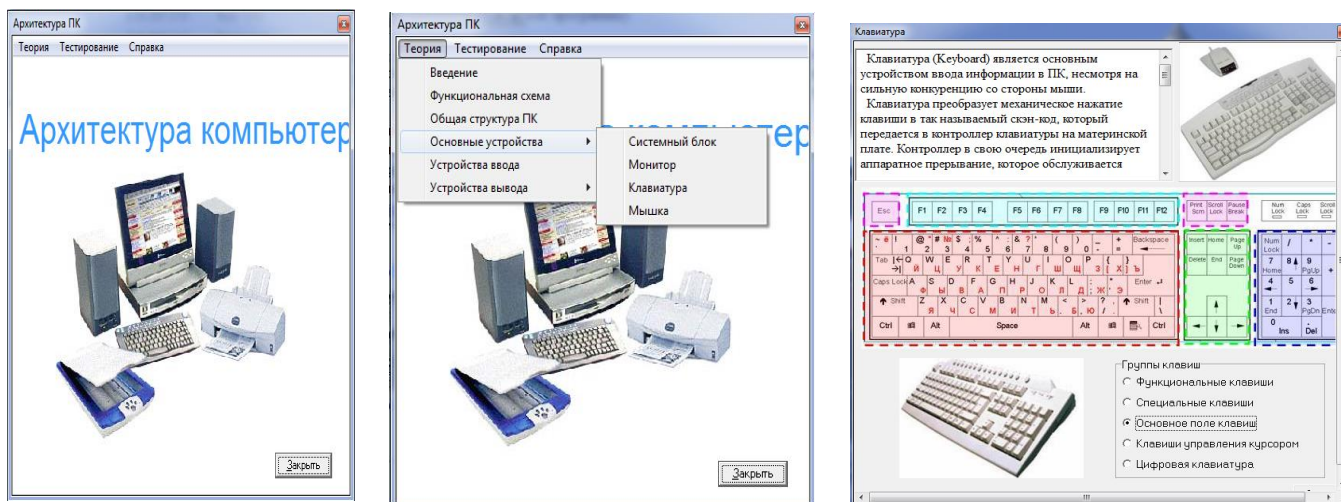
Архитектура ПК

Теория Тестирование Справка

Архитектура компьютер

Закрыть

Архитектура ПК

Теория Тестирование Справка

Введение
Функциональная схема
Общая структура ПК
Основные устройства
Устройства ввода
Устройства вывода

Системный блок
Монитор
Клавиатура
Мышка

Закрыть

Клавиатура

Клавиатура (Keyboard) является основным устройством ввода информации в ПК, несмотря на сильную конкуренцию со стороны мыши.
Клавиатура преобразует механическое нажатие клавиши в так называемый скэн-код, который передается в контроллер клавиатуры на материнской плате. Контроллер в свою очередь инициализирует аппаратное прерывание, которое обслуживается

Esc F1 F2 F3 F4 F5 F6 F7 F8 F9 F10 F11 F12 Print Scrn Scroll Lock Pause Break Num Lock Caps Lock Scroll Lock

~ ё ! 1 @ " 2 # № 3 $ ; 4 % 5 ^ : 6 & ? 7 * 8 ( 9 ) 0 _ - + = Backspace Insert Home Page Up Num Lock / * -

Tab Q Й W Ц E У R К T Е Y Н U Г I Ш O Щ P З { Х } Ъ Delete End Page Down 7 Home 8 9 PgUp +

Caps Lock A Ф S Ы D В F А G П H Р J О K Л L Д : Ж " Э Enter 4 5 6

Shift Z Я X Ч C С V М B И N Т M Ь < Б > Ю ? / . Shift \ 1 End 2 3 PgDn Enter

Ctrl Alt Space Alt Ctrl 0 Ins . Del

Группы клавиш
Функциональные клавиши
Специальные клавиши
Основное поле клавиш
Клавиши управления курсором
Цифровая клавиатура